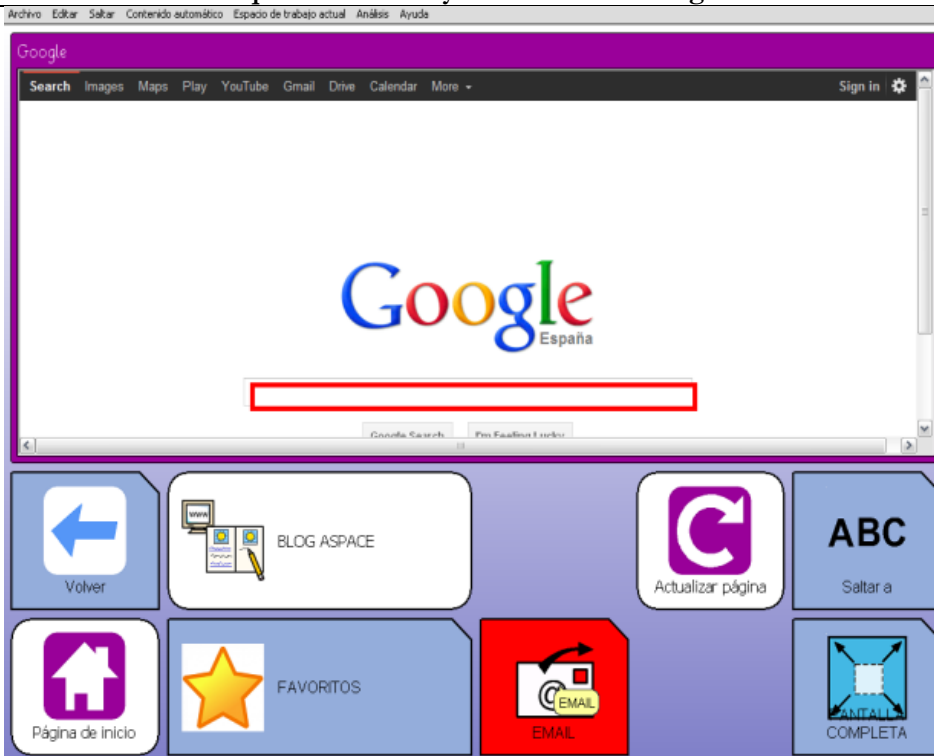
Archivo Editar Saltar Contenido automático Espacio de trabajo actual Análisis Ayuda

Google

Search Images Maps Play YouTube Gmail Drive Calendar More

Sign in

Google
España

Google Search I'm Feeling Lucky

Volver

www

BLOG ASPACE

Actualizar página

ABC
Saltar a

Página de inicio

FAVORITOS

EMAIL
EMAIL

PANTALLA
COMPLETA